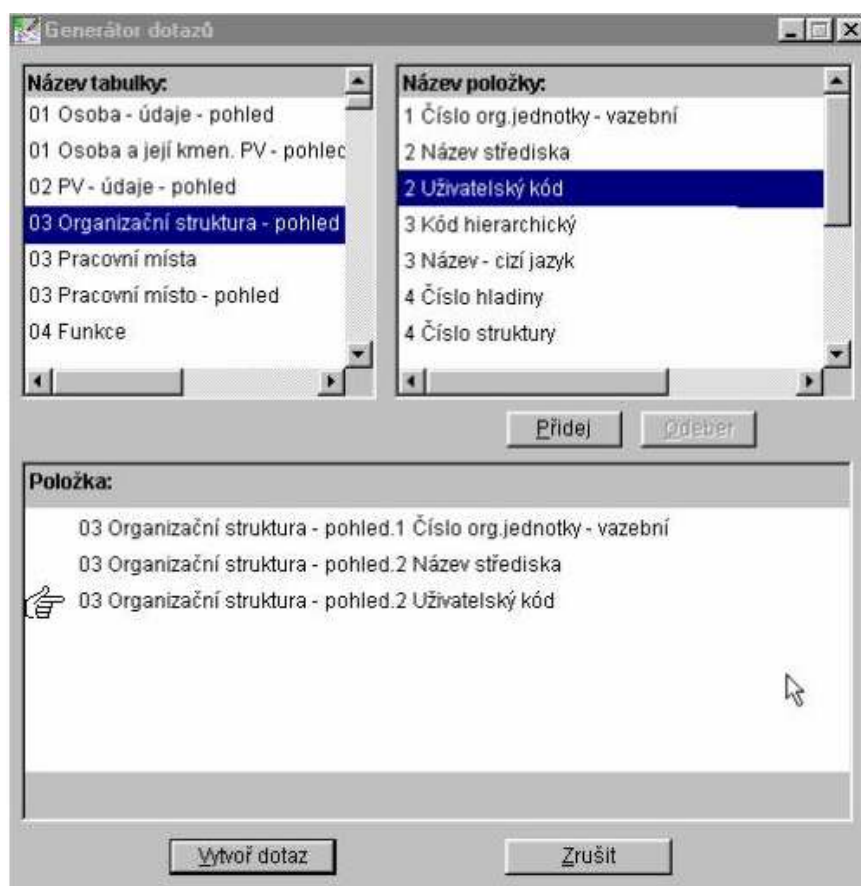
Generátor dotazů

Název tabulky:
01 Osoba - údaje - pohled
01 Osoba a její kmen. PV - pohlec
02 PV - údaje - pohled
03 Organizační struktura - pohled
03 Pracovní místa
03 Pracovní místo - pohled
04 Funkce

Název položky:
1 Číslo org.jednotky - vazební
2 Název střediska
2 Uživatelský kód
3 Kód hierarchický
3 Název - cizí jazyk
4 Číslo hladiny
4 Číslo struktury

Přidej
Odeber

Položka:
03 Organizační struktura - pohled.1 Číslo org.jednotky - vazební
03 Organizační struktura - pohled.2 Název střediska
03 Organizační struktura - pohled.2 Uživatelský kód

Vytvoř dotaz
Zrušit